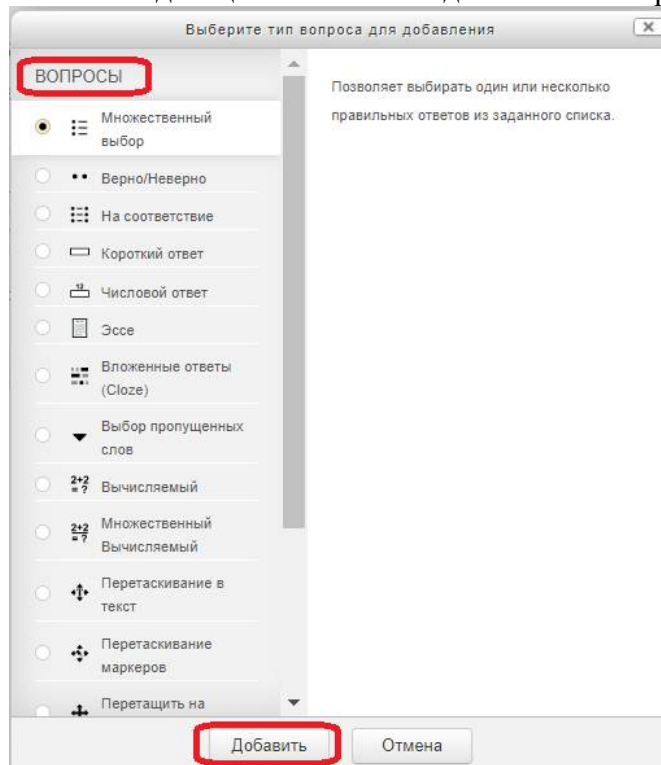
Выберите тип вопроса для добавления

ВОПРОСЫ

Множественный выбор

Верно/Неверно

На соответствие

Короткий ответ

Числовой ответ

Эссе

Вложенные ответы (Cloze)

Выбор пропущенных слов

Вычисляемый

Множественный Вычисляемый

Перетаскивание в текст

Перетаскивание маркеров

Перетащить на

Позволяет выбирать один или несколько правильных ответов из заданного списка.

Добавить

Отмена